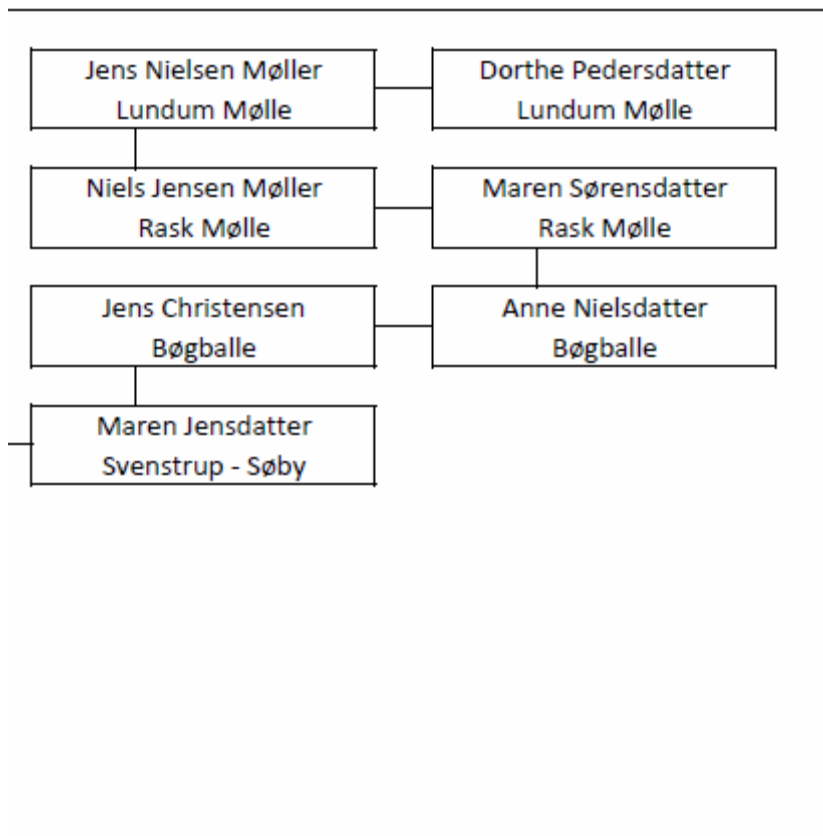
Jens Nielsen Møller
Lundum Mølle

Dorthe Pedersdatter
Lundum Mølle

Niels Jensen Møller
Rask Mølle

Maren Sørensdatter
Rask Mølle

Jens Christensen
Bøgballe

Anne Nielsdatter
Bøgballe

Maren Jensdatter
Svenstrup - Søby